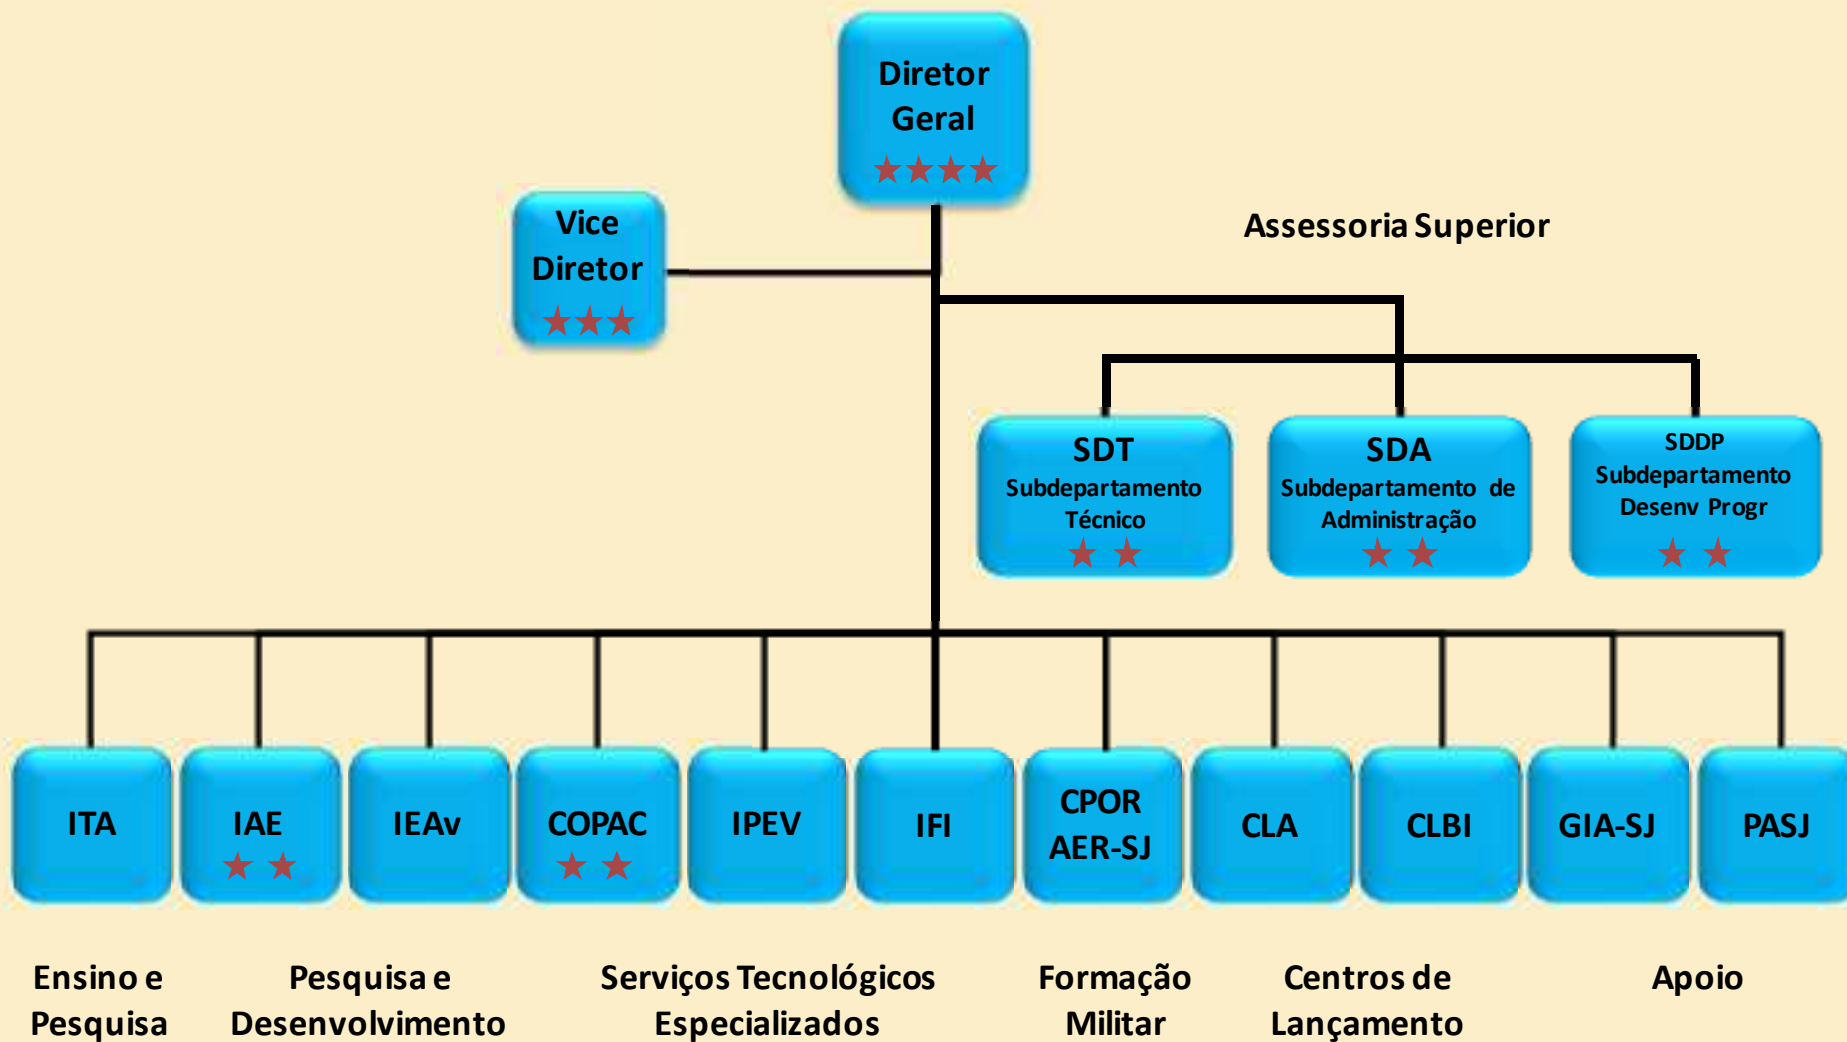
Diretor Geral
★★★★

Vice Diretor
★★★

Assessoria Superior

SDT
Subdepartamento Técnico
★★

SDA
Subdepartamento de Administração
★★

SDDP
Subdepartamento Desenv Progr
★★

ITA

IAE
★★

IEAv

COPAC
★★

IPEV

IFI

CPOR AER-SJ

CLA

CLBI

GIA-SJ

PASJ

Ensino e Pesquisa

Pesquisa e Desenvolvimento

Serviços Tecnológicos Especializados

Formação Militar

Centros de Lançamento

Apoio